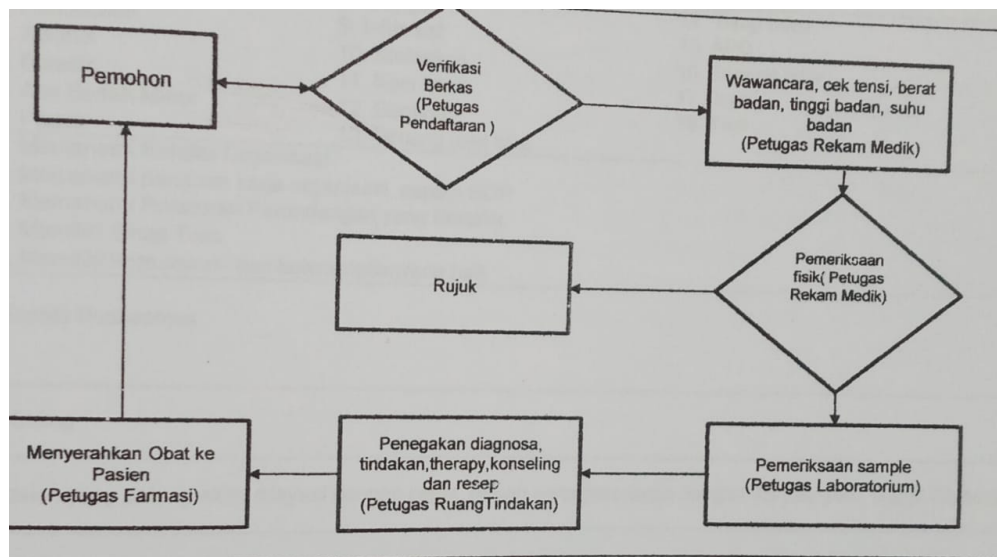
Pemohon

Verifikasi Berkas (Petugas Pendaftaran )

Wawancara, cek tensi, berat badan, tinggi badan, suhu badan (Petugas Rekam Medik)

Rujuk

Pemeriksaan fisik( Petugas Rekam Medik)

Menyerahkan Obat ke Pasien (Petugas Farmasi)

Penegakan diagnosa, tindakan,therapy,konseling dan resep (Petugas RuangTindakan)

Pemeriksaan sample (Petugas Laboratorium)